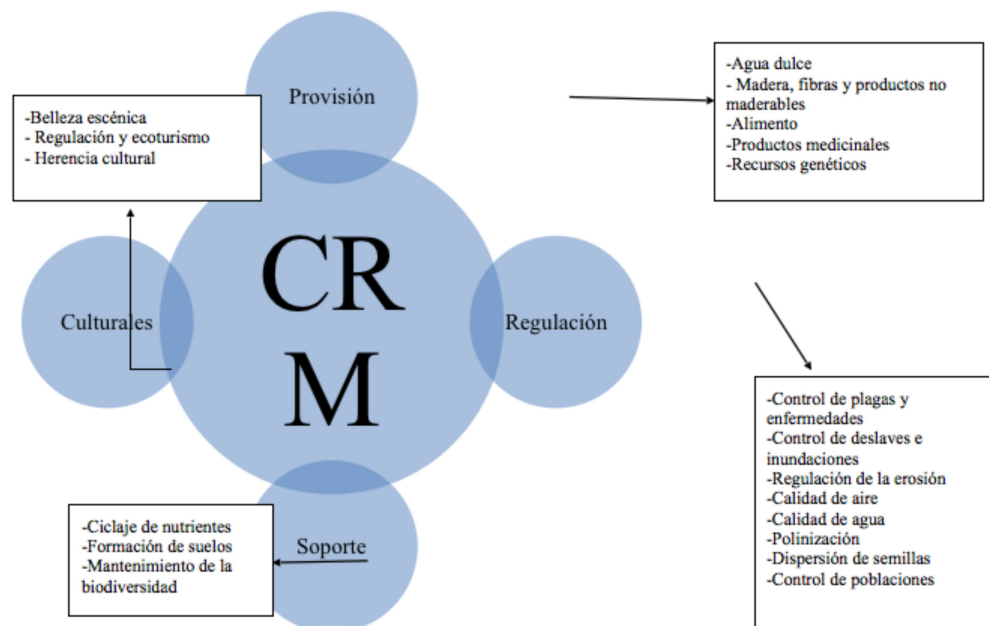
Provisión

-Belleza escénica
- Regulación y ecoturismo
- Herencia cultural

-Agua dulce
- Madera, fibras y productos no maderables
-Alimento
-Productos medicinales
-Recursos genéticos

CR
M

Culturales

Regulación

-Control de plagas y enfermedades
-Control de deslaves e inundaciones
-Regulación de la erosión
-Calidad de aire
-Calidad de agua
-Polinización
-Dispersión de semillas
-Control de poblaciones

Soporte

-Ciclaje de nutrientes
-Formación de suelos
-Mantenimiento de la biodiversidad